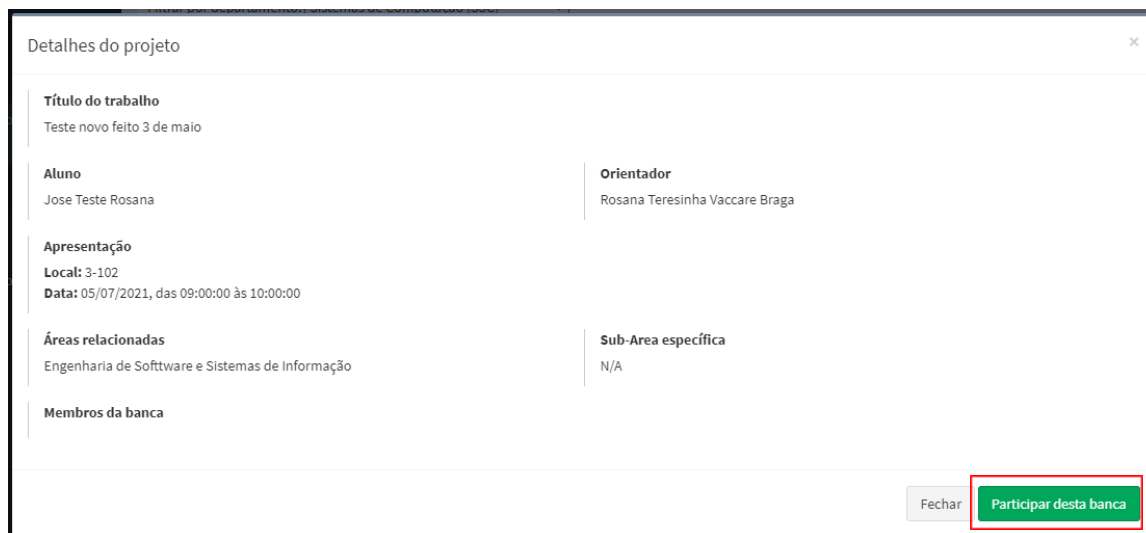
Filtrar por departamento: Sistemas de Computação (SSC)

Detalhes do projeto

×

Título do trabalho
Teste novo feito 3 de maio

Aluno
Jose Teste Rosana

Orientador
Rosana Teresinha Vaccare Braga

Apresentação
**Local:** 3-102
**Data:** 05/07/2021, das 09:00:00 às 10:00:00

Áreas relacionadas
Engenharia de Softtware e Sistemas de Informação

Sub-Area específica
N/A

Membros da banca

Fechar

Participar desta banca